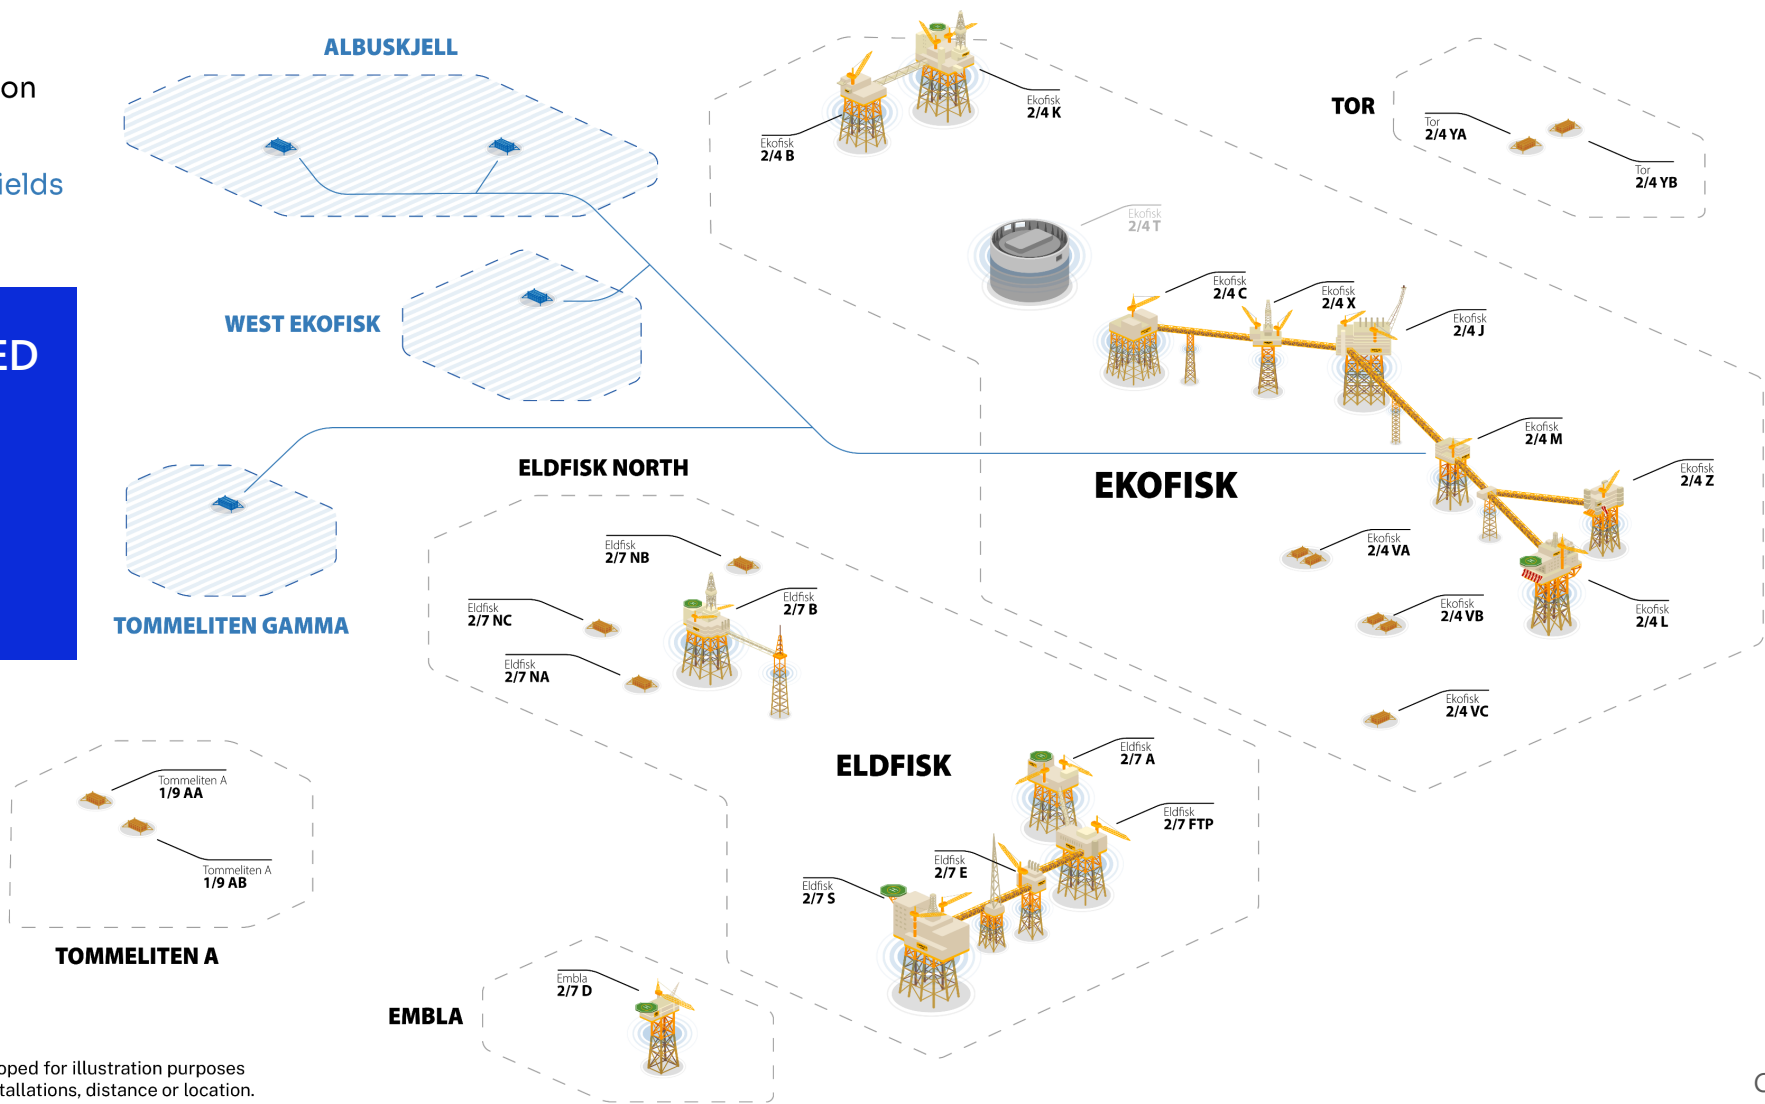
on

ields

ED

ALBUSKJELL

WEST EKOFISK

TOMMELITEN GAMMA

Ekofisk
2/4 B

Ekofisk
2/4 K

TOR

Tor
2/4 YA

Tor
2/4 YB

Ekofisk
2/4 T

Ekofisk
2/4 C

Ekofisk
2/4 X

Ekofisk
2/4 J

Ekofisk
2/4 M

EKOFISK

Ekofisk
2/4 Z

Ekofisk
2/4 VA

Ekofisk
2/4 VB

Ekofisk
2/4 L

Ekofisk
2/4 VC

ELDFISK NORTH

Eldfisk
2/7 NB

Eldfisk
2/7 NC

Eldfisk
2/7 B

Eldfisk
2/7 NA

Tommeliten A
1/9 AA

Tommeliten A
1/9 AB

TOMMELITEN A

ELDFISK

Eldfisk
2/7 A

Eldfisk
2/7 FTP

Eldfisk
2/7 E

Eldfisk
2/7 S

Embla
2/7 D

EMBLA

pped for illustration purposes
tallations, distance or location.